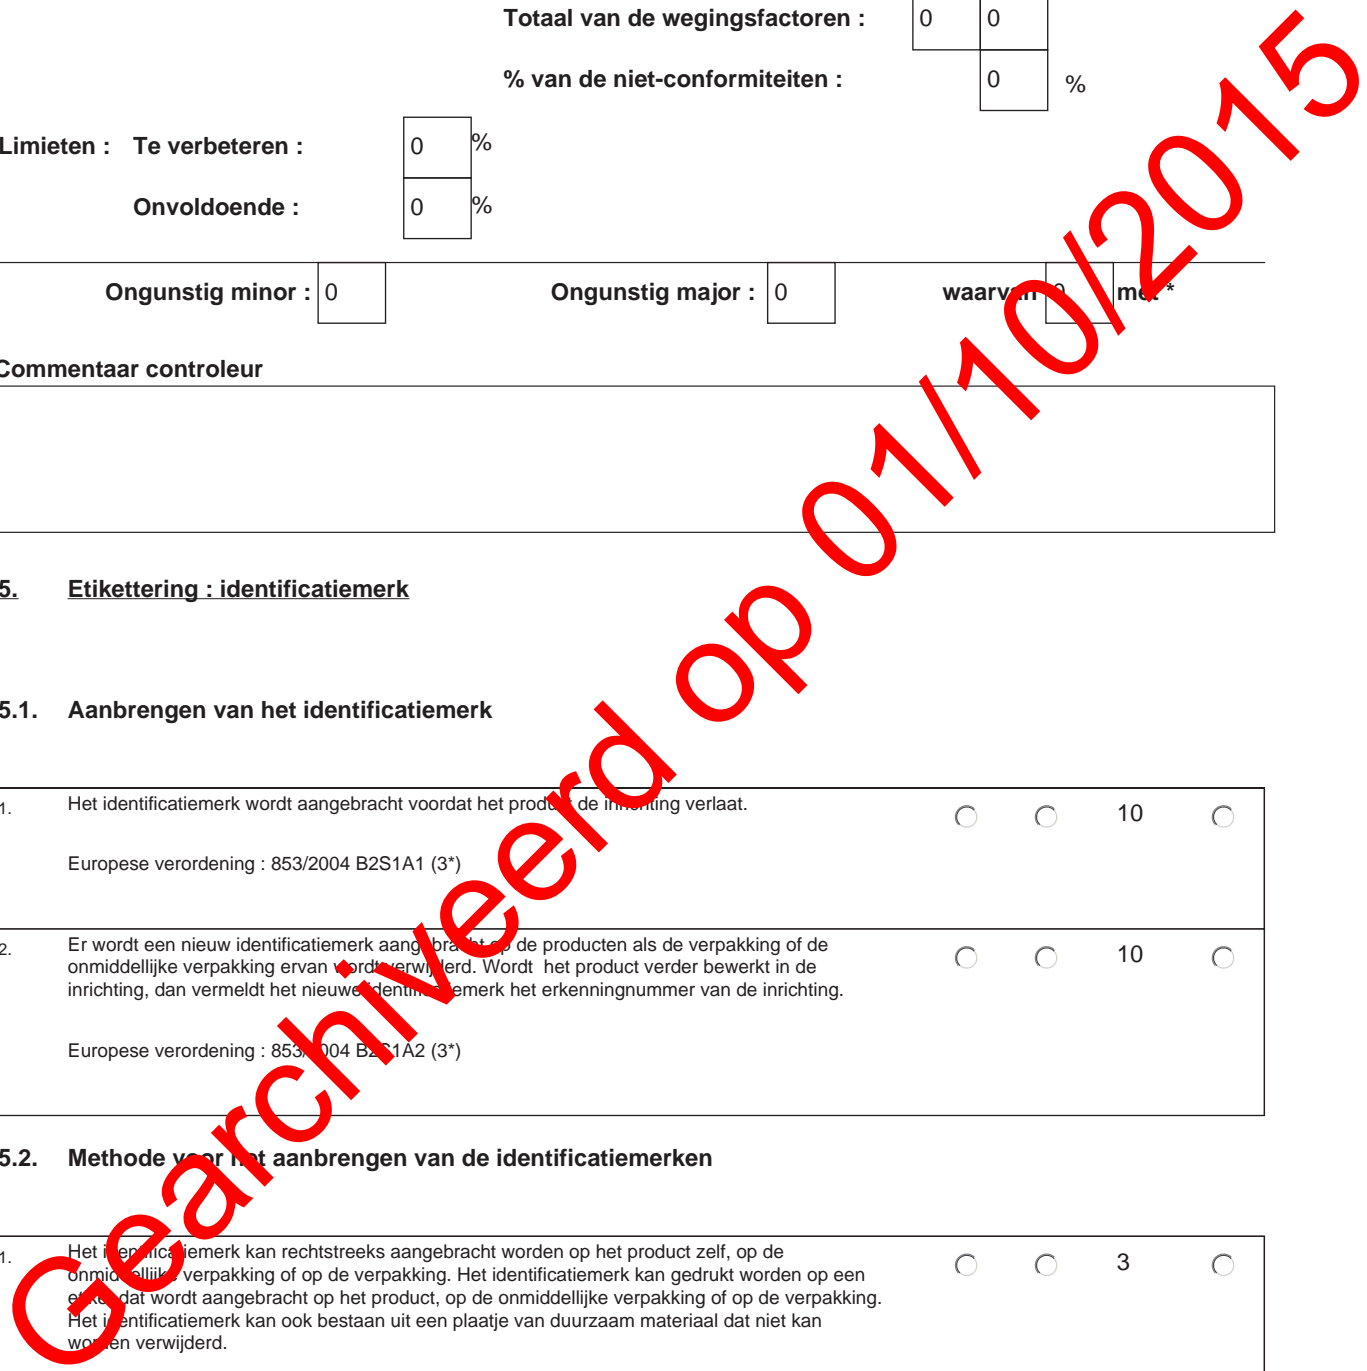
Totaal van de wegingsfactoren : 0 0

% van de niet-conformiteiten : 0 %

Limieten : Te verbeteren : 0 %

Onvoldoende : 0 %

Ongunstig minor : 0 Ongunstig major : 0 waarv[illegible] 0 me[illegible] *

Commentaar controleur

5. Etikettering : identificatiemerk

5.1. Aanbrengen van het identificatiemerk

1. Het identificatiemerk wordt aangebracht voordat het prod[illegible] de i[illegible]ting verlaat. 10

Europese verordening : 853/2004 B2S1A1 (3*)

2. Er wordt een nieuw identificatiemerk aang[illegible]bra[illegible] de producten als de verpakking of de onmiddellijke verpakking ervan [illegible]ord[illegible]verwi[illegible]erd. Wordt het product verder bewerkt in de inrichting, dan vermeldt het nieuwe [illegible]ident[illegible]emerk het erkenningnummer van de inrichting. 10

Europese verordening : 853/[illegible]004 B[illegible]S1A2 (3*)

5.2. Methode v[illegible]r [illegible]t aanbrengen van de identificatiemerken

1. Het i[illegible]en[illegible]ica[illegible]iemerk kan rechtstreeks aangebracht worden op het product zelf, op de onmid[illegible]ellijk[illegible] verpakking of op de verpakking. Het identificatiemerk kan gedrukt worden op een e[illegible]ke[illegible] dat wordt aangebracht op het product, op de onmiddellijke verpakking of op de verpakking. Het i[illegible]entificatiemerk kan ook bestaan uit een plaatje van duurzaam materiaal dat niet kan wo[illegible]en verwijderd. 3

Gearchiveerd op 01/10/2015